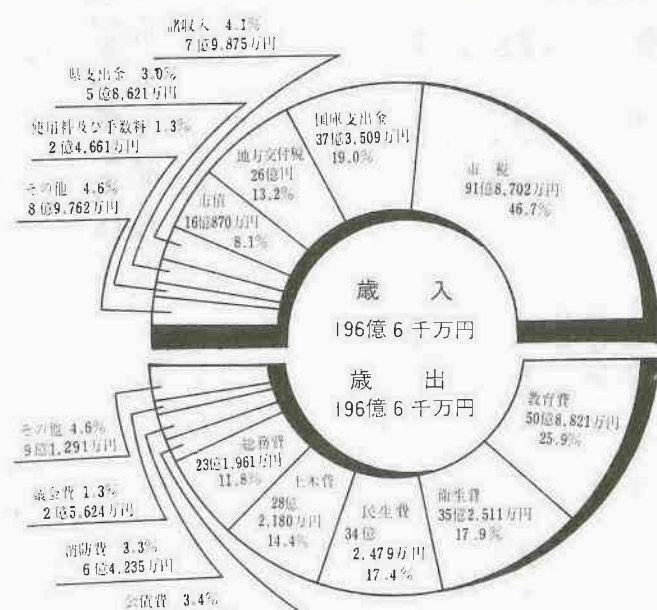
諸収入 4.1%
7億9,875万円

県支出金 3.0%
5億8,621万円

使用料及び手数料 1.3%
2億4,661万円

その他 4.6%
8億9,762万円

市債
16億870万円
8.1%

地方交付税
26億円
13.2%

国庫支出金
37億3,509万円
19.0%

市税
91億8,702万円
46.7%

歳 入
196億6千万円

歳 出
196億6千万円

教育費
50億8,821万円
25.9%

衛生費
35億2,511万円
17.9%

民生費
34億
2,479万円
17.4%

土木費
28億
2,180万円
14.4%

総務費
23億1,961万円
11.8%

その他 4.6%
9億1,291万円

議会費 1.3%
2億5,624万円

消防費 3.3%
6億4,235万円

公債費 3.4%